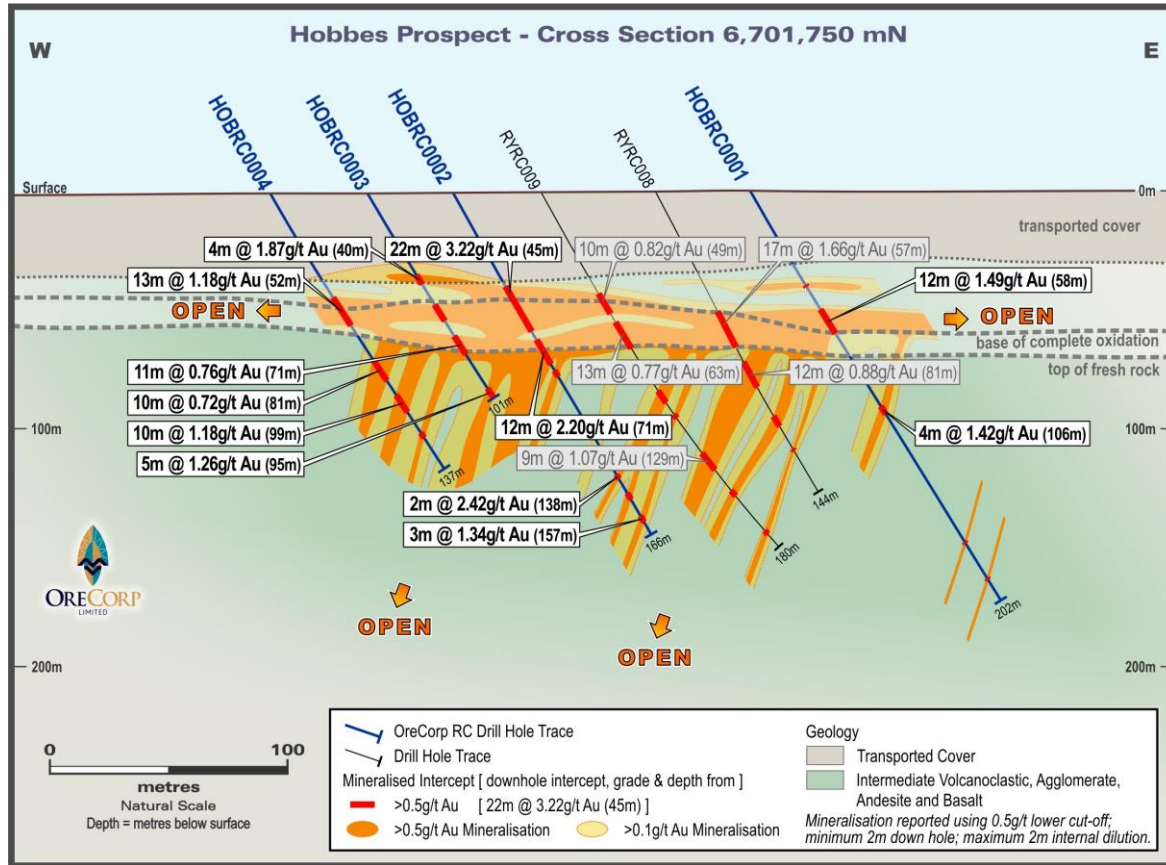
Hobbes Prospect - Cross Section 6,701,750 mN

W

E

HOBRC0004
HOBRC0003
HOBRC0002
RYRC009
RYRC008
HOBRC0001

Surface

0m

transported cover

4m @ 1.87g/t Au (40m)
22m @ 3.22g/t Au (45m)
10m @ 0.82g/t Au (49m)
17m @ 1.66g/t Au (57m)
13m @ 1.18g/t Au (52m)
12m @ 1.49g/t Au (58m)

OPEN
OPEN

base of complete oxidation
top of fresh rock

11m @ 0.76g/t Au (71m)
13m @ 0.77g/t Au (63m)
12m @ 0.88g/t Au (81m)
10m @ 0.72g/t Au (81m)
101m
10m @ 1.18g/t Au (99m)
12m @ 2.20g/t Au (71m)
4m @ 1.42g/t Au (106m)
5m @ 1.26g/t Au (95m)
9m @ 1.07g/t Au (129m)
137m
144m
2m @ 2.42g/t Au (138m)
3m @ 1.34g/t Au (157m)
166m
180m
202m

100m
100m

ORECORP LIMITED

OPEN
OPEN

200m
200m

0
100
metres
Natural Scale
Depth = metres below surface

OreCorp RC Drill Hole Trace
Drill Hole Trace
Mineralised Intercept [ downhole intercept, grade & depth from ]
>0.5g/t Au [ 22m @ 3.22g/t Au (45m) ]
>0.5g/t Au Mineralisation
>0.1g/t Au Mineralisation

Geology
Transported Cover
Intermediate Volcanoclastic, Agglomerate, Andesite and Basalt
Mineralisation reported using 0.5g/t lower cut-off; minimum 2m down hole; maximum 2m internal dilution.